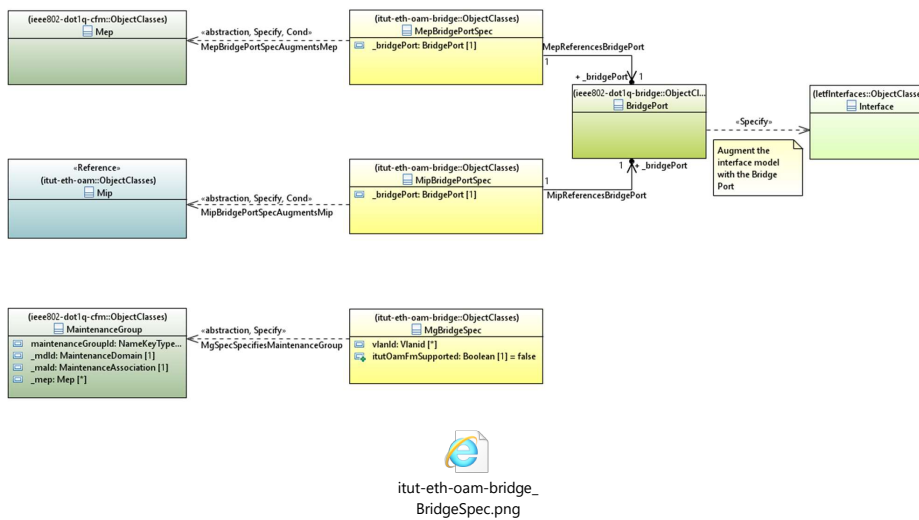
(ieee802-dot1q-cfm::ObjectClasses)
Mep

«abstraction, Specify, Cond»
MepBridgePortSpecAugmentsMep

(itut-eth-oam-bridge::ObjectClasses)
MepBridgePortSpec
_bridgePort: BridgePort [1]

MepReferencesBridgePort
1
+ _bridgePort 1

(ieee802-dot1q-bridge::ObjectCl...
BridgePort

«Specify»

(ietfInterfaces::ObjectClasse
Interface

Augment the interface model with the Bridge Port

1 + _bridgePort

«Reference»
(itut-eth-oam::ObjectClasses)
Mip

«abstraction, Specify, Cond»
MipBridgePortSpecAugmentsMip

(itut-eth-oam-bridge::ObjectClasses)
MipBridgePortSpec
_bridgePort: BridgePort [1]

1
MipReferencesBridgePort

(ieee802-dot1q-cfm::ObjectClasses)
MaintenanceGroup
maintenanceGroupId: NameKeyType...
_mdId: MaintenanceDomain [1]
_maId: MaintenanceAssociation [1]
_mep: Mep [*]

«abstraction, Specify»
MgSpecSpecifiesMaintenanceGroup

(itut-eth-oam-bridge::ObjectClasses)
MgBridgeSpec
vlanId: VlanId [*]
itutOamFmSupported: Boolean [1] = false

itut-eth-oam-bridge_
BridgeSpec.png